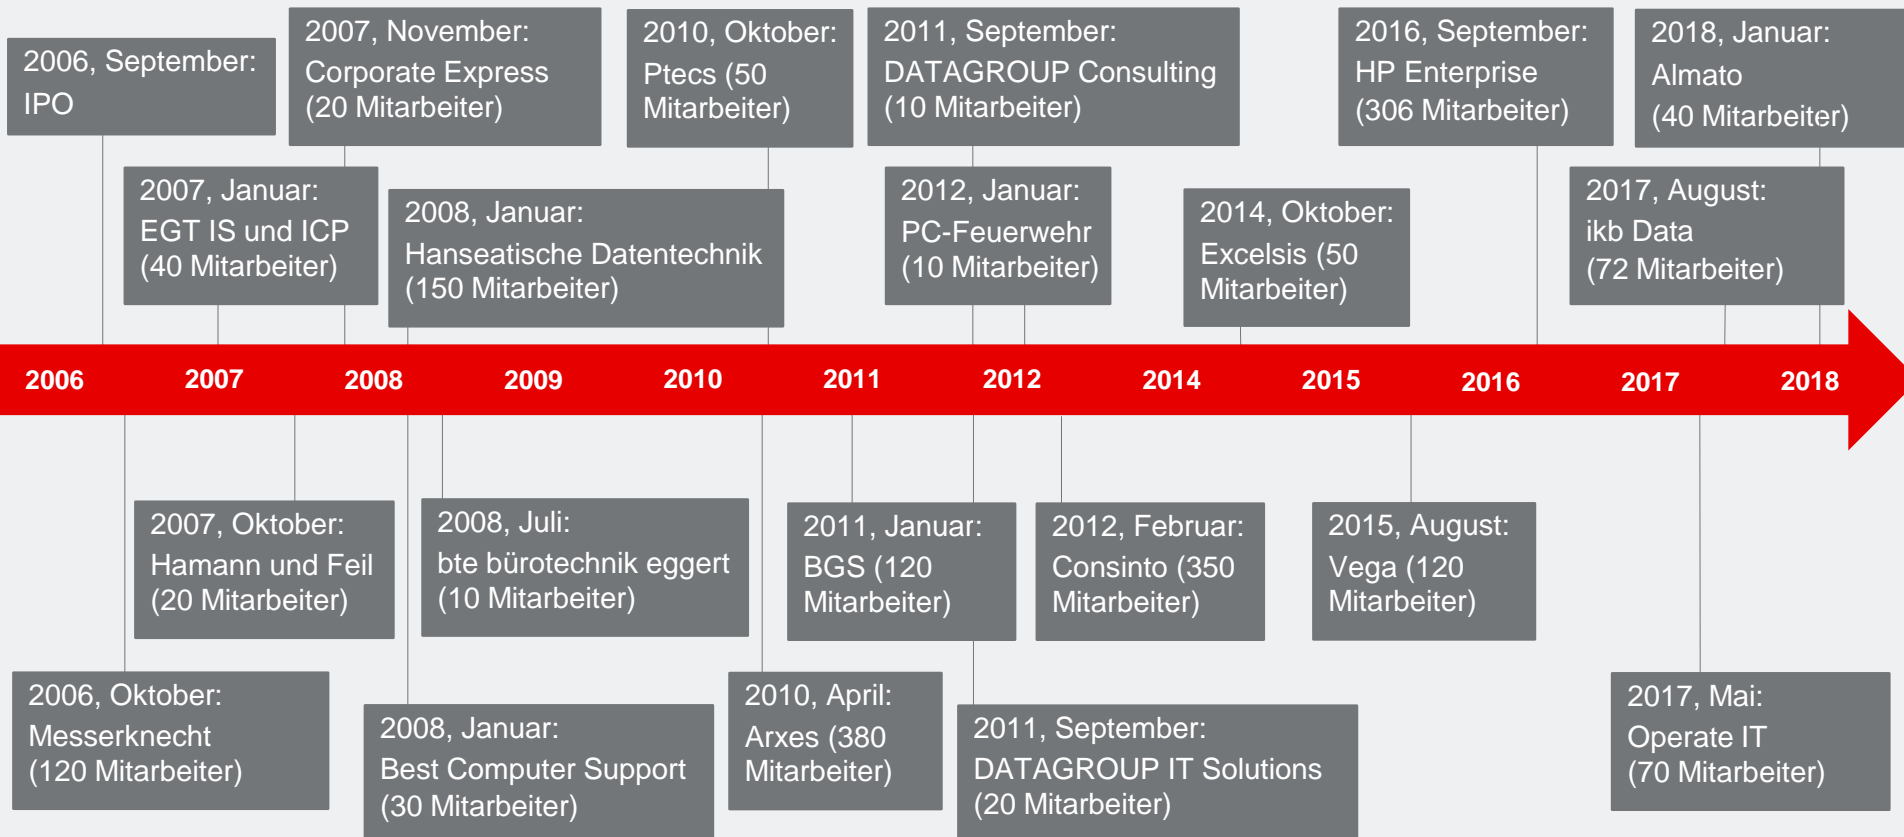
2006, September:
IPO

2007, November:
Corporate Express
(20 Mitarbeiter)

2010, Oktober:
Ptecs (50 Mitarbeiter)

2011, September:
DATAGROUP Consulting
(10 Mitarbeiter)

2016, September:
HP Enterprise
(306 Mitarbeiter)

2018, Januar:
Almato
(40 Mitarbeiter)

2007, Januar:
EGT IS und ICP
(40 Mitarbeiter)

2008, Januar:
Hanseatische Datentechnik
(150 Mitarbeiter)

2012, Januar:
PC-Feuerwehr
(10 Mitarbeiter)

2014, Oktober:
Excelsis (50 Mitarbeiter)

2017, August:
ikb Data
(72 Mitarbeiter)

2006 2007 2008 2009 2010 2011 2012 2014 2015 2016 2017 2018

2007, Oktober:
Hamann und Feil
(20 Mitarbeiter)

2008, Juli:
bte bürotechnik eggert
(10 Mitarbeiter)

2011, Januar:
BGS (120 Mitarbeiter)

2012, Februar:
Consinto (350 Mitarbeiter)

2015, August:
Vega (120 Mitarbeiter)

2006, Oktober:
Messerknecht
(120 Mitarbeiter)

2008, Januar:
Best Computer Support
(30 Mitarbeiter)

2010, April:
Arxes (380 Mitarbeiter)

2011, September:
DATAGROUP IT Solutions
(20 Mitarbeiter)

2017, Mai:
Operate IT
(70 Mitarbeiter)